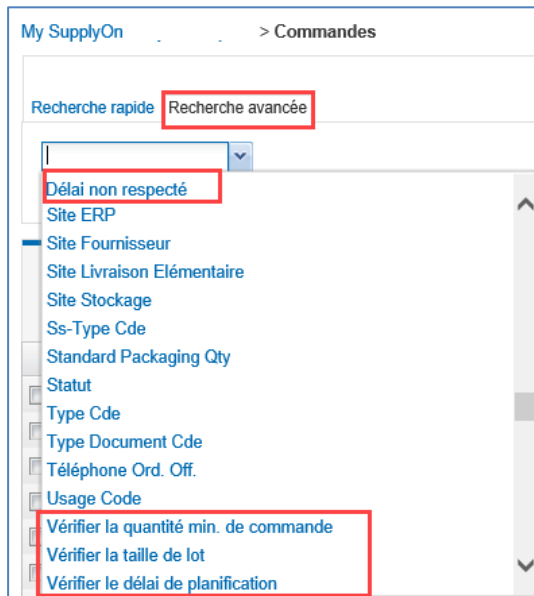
My SupplyOn > Commandes

Recherche rapide Recherche avancée

Délai non respecté
Site ERP
Site Fournisseur
Site Livraison Elémentaire
Site Stockage
Ss-Type Cde
Standard Packaging Qty
Statut
Type Cde
Type Document Cde
Téléphone Ord. Off.
Usage Code
Vérifier la quantité min. de commande
Vérifier la taille de lot
Vérifier le délai de planification